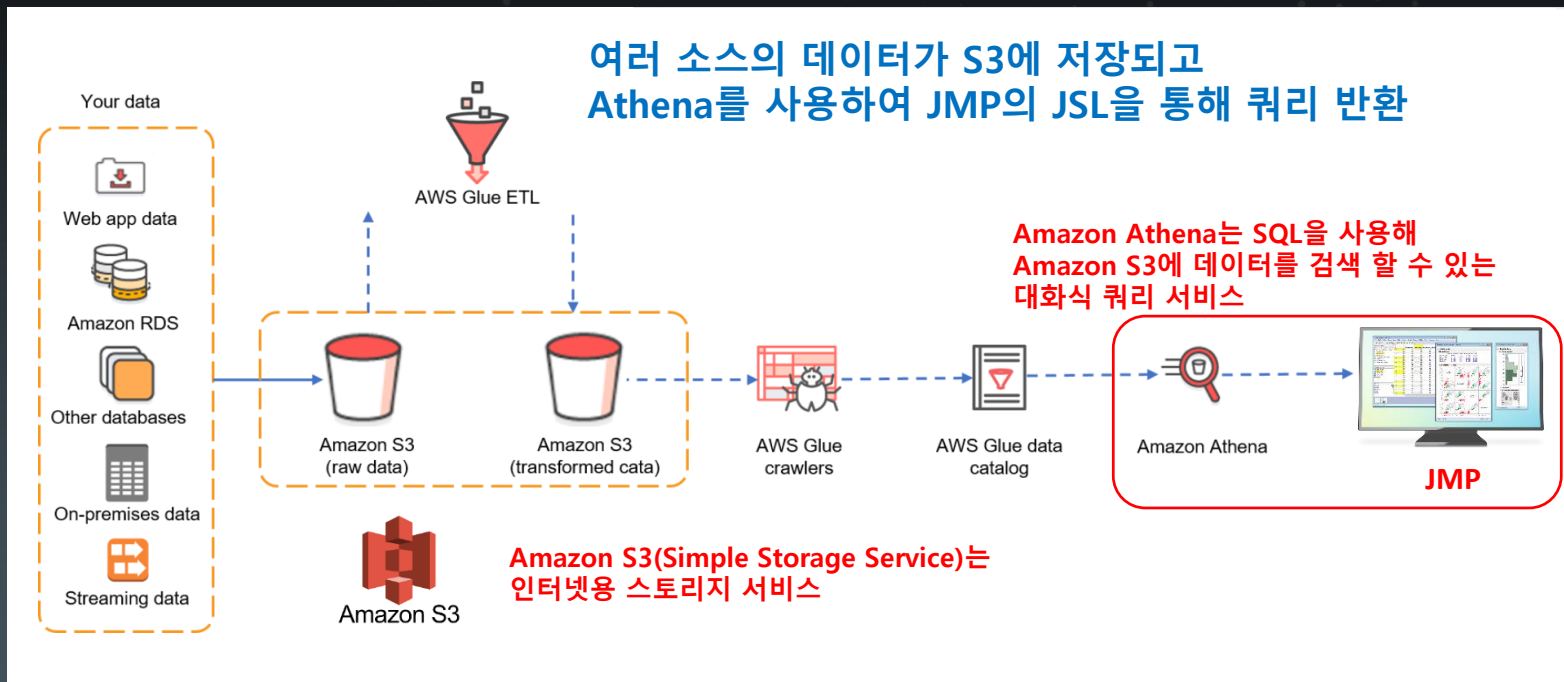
여러 소스의 데이터가 S3에 저장되고
Athena를 사용하여 JMP의 JSL을 통해 쿼리 반환

Your data

Web app data

Amazon RDS

Other databases

On-premises data

Streaming data

AWS Glue ETL

Amazon S3
(raw data)

Amazon S3
(transformed cata)

AWS Glue crawlers

AWS Glue data catalog

Amazon Athena는 SQL을 사용해
Amazon S3에 데이터를 검색 할 수 있는
대화식 쿼리 서비스

Amazon Athena

JMP

Amazon S3

Amazon S3(Simple Storage Service)는
인터넷용 스토리지 서비스